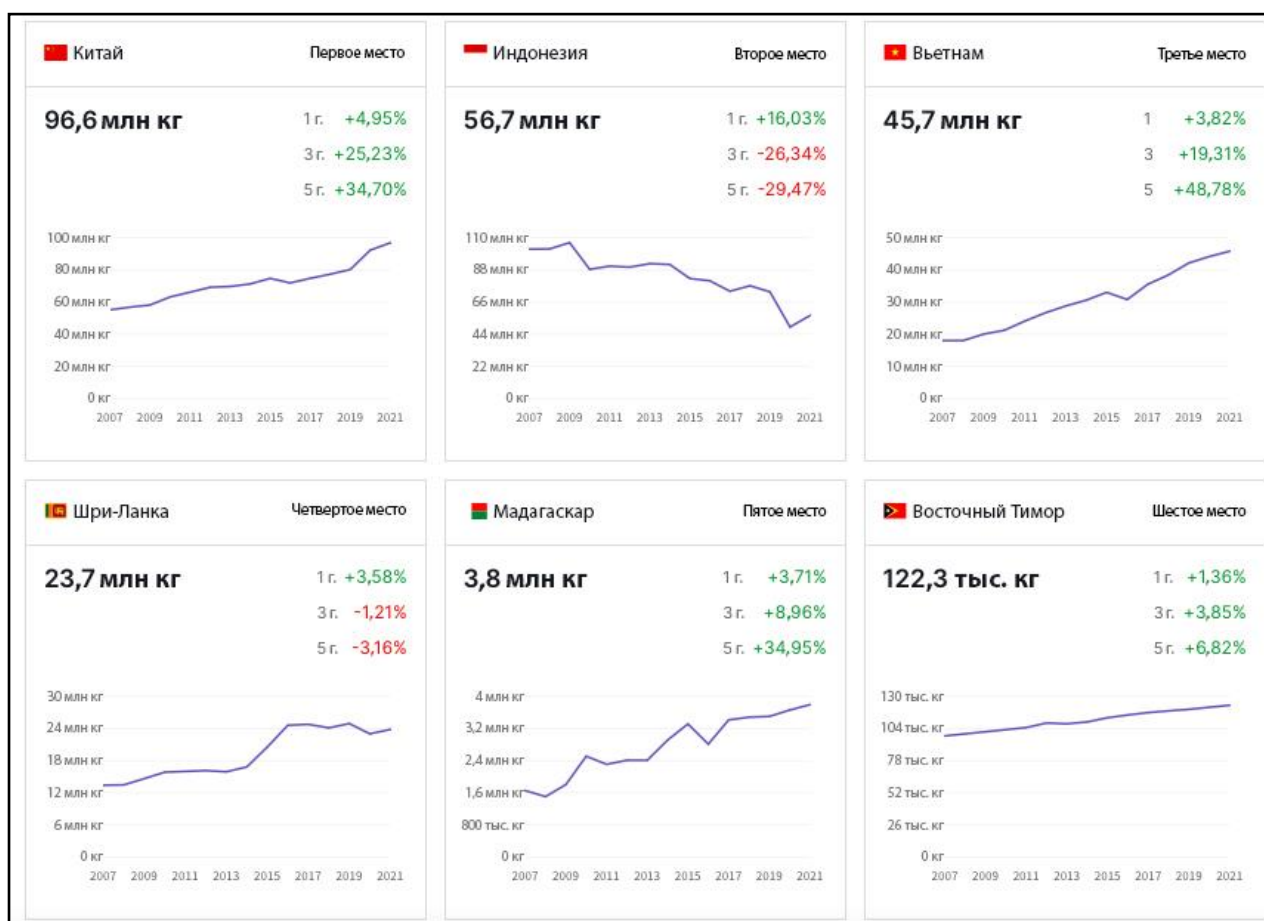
Китай
Первое место
96,6 млн кг
1 г. +4,95%
3 г. +25,23%
5 г. +34,70%
100 млн кг
80 млн кг
60 млн кг
40 млн кг
20 млн кг
0 кг
2007 2009 2011 2013 2015 2017 2019 2021

Индонезия
Второе место
56,7 млн кг
1 г. +16,03%
3 г. -26,34%
5 г. -29,47%
110 млн кг
88 млн кг
66 млн кг
44 млн кг
22 млн кг
0 кг
2007 2009 2011 2013 2015 2017 2019 2021

Вьетнам
Третье место
45,7 млн кг
1 +3,82%
3 +19,31%
5 +48,78%
50 млн кг
40 млн кг
30 млн кг
20 млн кг
10 млн кг
0 кг
2007 2009 2011 2013 2015 2017 2019 2021

Шри-Ланка
Четвертое место
23,7 млн кг
1 г. +3,58%
3 г. -1,21%
5 г. -3,16%
30 млн кг
24 млн кг
18 млн кг
12 млн кг
6 млн кг
0 кг
2007 2009 2011 2013 2015 2017 2019 2021

Мадагаскар
Пятое место
3,8 млн кг
1 г. +3,71%
3 г. +8,96%
5 г. +34,95%
4 млн кг
3,2 млн кг
2,4 млн кг
1,6 млн кг
800 тыс. кг
0 кг
2007 2009 2011 2013 2015 2017 2019 2021

Восточный Тимор
Шестое место
122,3 тыс. кг
1 г. +1,36%
3 г. +3,85%
5 г. +6,82%
130 тыс. кг
104 тыс. кг
78 тыс. кг
52 тыс. кг
26 тыс. кг
0 кг
2007 2009 2011 2013 2015 2017 2019 2021